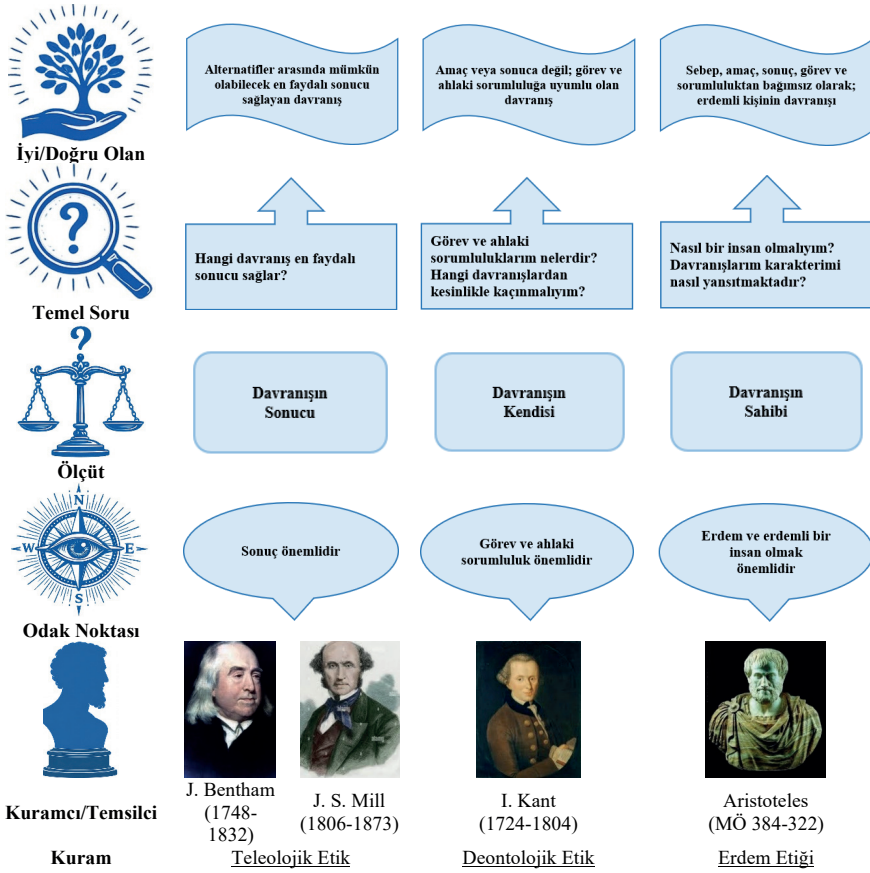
İyi/Doğru Olan

Alternatifler arasında mümkün olabilecek en faydalı sonucu sağlayan davranış

Amaç veya sonuca değil; görev ve ahlaki sorumluluğa uyumlu olan davranış

Sebep, amaç, sonuç, görev ve sorumluluktan bağımsız olarak; erdemli kişinin davranışı

Temel Soru

Hangi davranış en faydalı sonucu sağlar?

Görev ve ahlaki sorumluluklarım nelerdir? Hangi davranışlardan kesinlikle kaçınmalıyım?

Nasıl bir insan olmalıyım? Davranışlarım karakterimi nasıl yansıtmaktadır?

Ölçüt

Davranışın Sonucu

Davranışın Kendisi

Davranışın Sahibi

N W E S

Odak Noktası

Sonuç önemlidir

Görev ve ahlaki sorumluluk önemlidir

Erdem ve erdemli bir insan olmak önemlidir

Kuramcı/Temsilci

J. Bentham (1748-1832)

J. S. Mill (1806-1873)

I. Kant (1724-1804)

Aristoteles (MÖ 384-322)

Kuram

Teleolojik Etik

Deontolojik Etik

Erdem Etiği